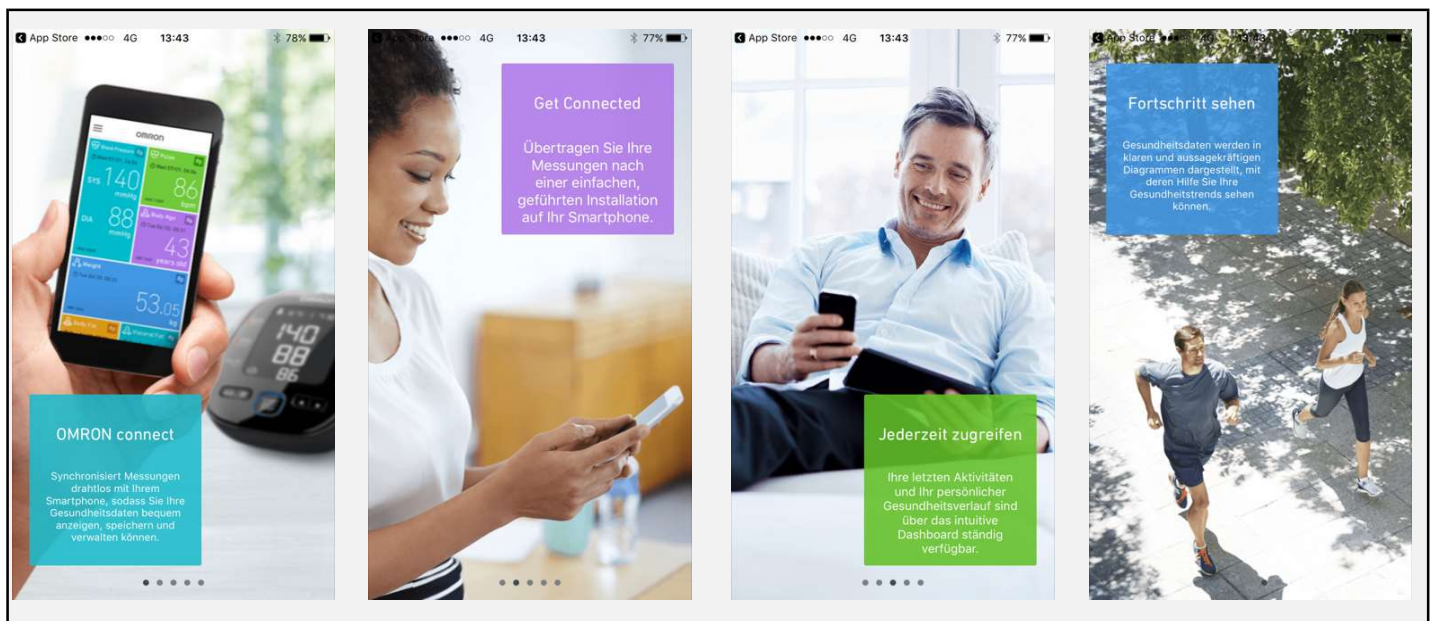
App Store ●●●○○ 4G 13:43 78%

OMRON

Blood Pressure

SYS 140 mmHg

DIA 88 mmHg

Pulse

86 bpm

Body Age

43 years old

Weight

53.05 kg

Body Fat

Visceral Fat

140
88
86

OMRON connect

Synchronisiert Messungen drahtlos mit Ihrem Smartphone, sodass Sie Ihre Gesundheitsdaten bequem anzeigen, speichern und verwalten können.

App Store ●●●○○ 4G 13:43 77%

Get Connected

Übertragen Sie Ihre Messungen nach einer einfachen, geführten Installation auf Ihr Smartphone.

App Store ●●●○○ 4G 13:43 77%

Jederzeit zugreifen

Ihre letzten Aktivitäten und Ihr persönlicher Gesundheitsverlauf sind über das intuitive Dashboard ständig verfügbar.

App Store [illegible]

Fortschritt sehen

Gesundheitsdaten werden in klaren und aussagekräftigen Diagrammen dargestellt, mit deren Hilfe Sie Ihre Gesundheitstrends sehen können.